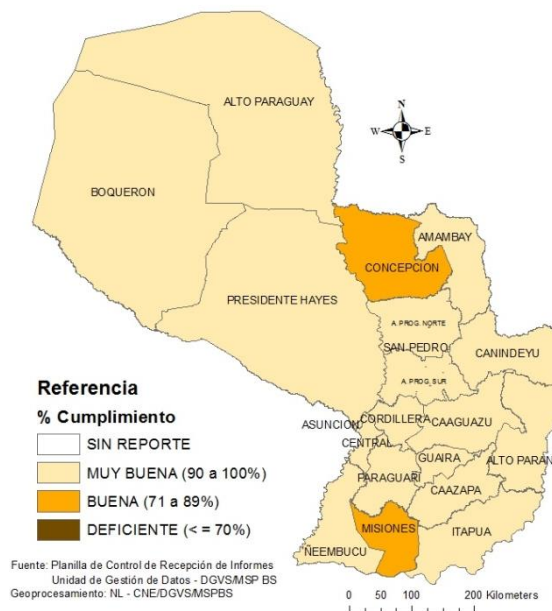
ALTO PARAGUAY

N
W
E
S

BOQUERON

AMAMBAY

CONCEPCION

PRESIDENTE HAYES

A.PROG.NORTE

SAN PEDRO

CANINDEYU

A.PROG.SUR

Referencia

% Cumplimiento

SIN REPORTE

MUY BUENA (90 a 100%)

BUENA (71 a 89%)

DEFICIENTE (< = 70%)

ASUNCION

CORDILLERA

CAAGUAZU

CENTRAL

GUAIRA

ALTO PARAN

PARAGUARI

CAAZAPA

MISIONES

ITAPUA

ÑEEMBUCU

Fuente: Planilla de Control de Recepción de Informes
Unidad de Gestión de Datos - DGVS/MSP BS
Geoprocesamiento: NL - CNE/DGVS/MSPBS

0 50 100 200 Kilometers